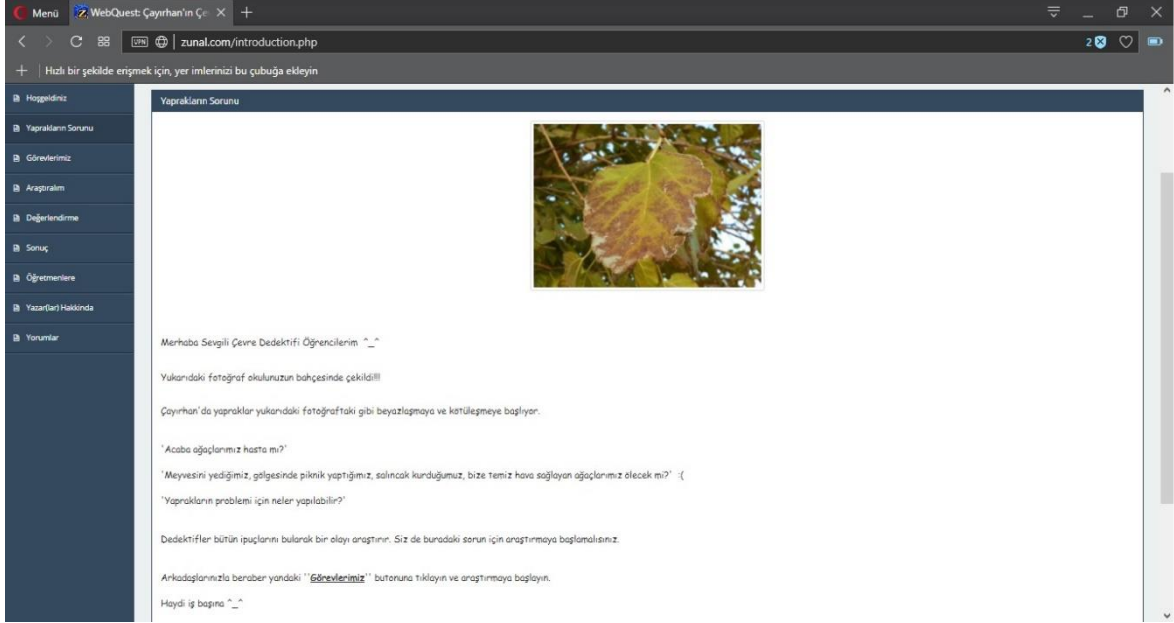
Menü WebQuest: Çayırhan'ın Çe ×

zunal.com/introduction.php

2

Hızlı bir şekilde erişmek için, yer imlerinizi bu çubuğa ekleyin

Hoşgeldiniz
Yaprakların Sorunu
Görevlerimiz
Araştıralım
Değerlendirme
Sonuç
Öğretmenlere
Yazar(lar) Hakkında
Yorumlar

Yaprakların Sorunu

Merhaba Sevgili Çevre Dedektifi Öğrencilerim ^_^

Yukarıdaki fotoğraf okulunuzun bahçesinde çekildi!!!

Çayırhan'da yapraklar yukarıdaki fotoğraftaki gibi beyazlaşmaya ve kötüleşmeye başlıyor.

'Acaba ağaçlarımız hasta mı?'

'Meyvesini yediğimiz, gölgesinde piknik yaptığımız, salıncak kurduğumuz, bize temiz hava sağlayan ağaçlarımız ölecek mi?' :(

'Yaprakların problemi için neler yapılabilir?'

Dedektifler bütün ipuçlarını bularak bir olayı araştırır. Siz de buradaki sorun için araştırmaya başlamalısınız.

Arkadaşlarınızla beraber yandaki ''Görevlerimiz'' butonuna tıklayın ve araştırmaya başlayın.

Haydi iş başına ^_^